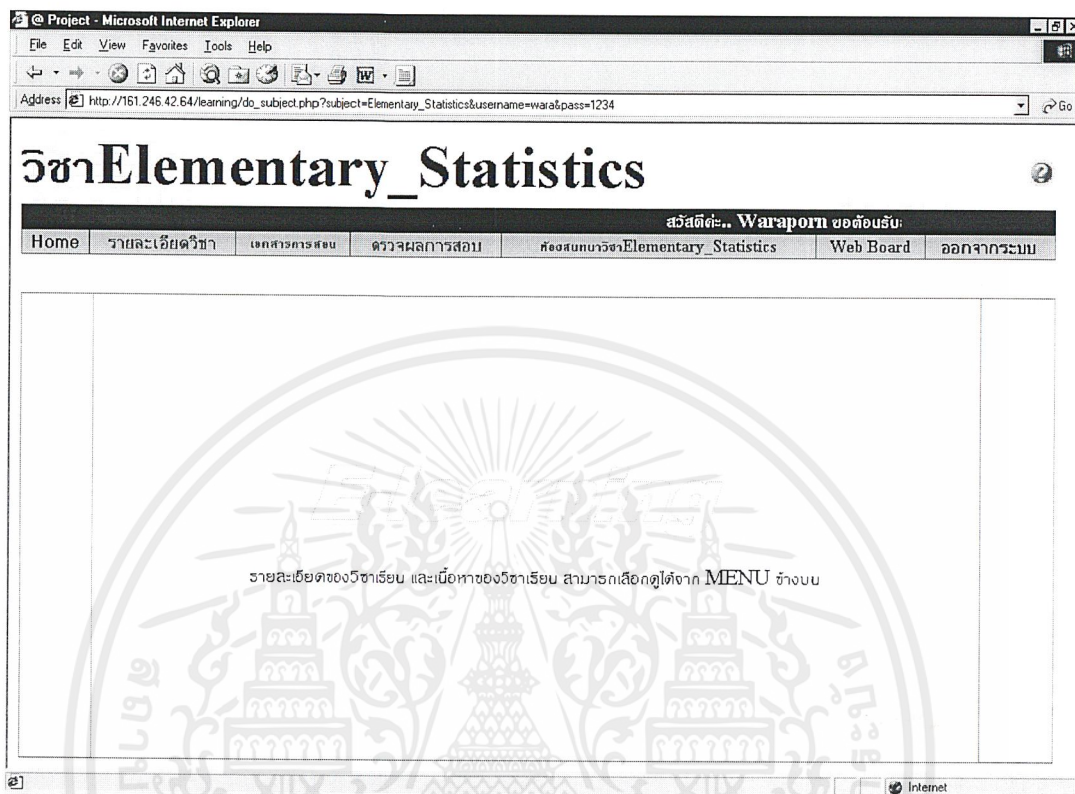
@ Project - Microsoft Internet Explorer

File Edit View Favorites Tools Help

Address http://161.246.42.64/learning/do_subject.php?subject=Elementary_Statistics&username=wara&pass=1234

Go

วิชาElementary_Statistics

สวัสดีค่ะ.. Waraporn ยอต้อนรับ

Home | รายละเอียดวิชา | เอกสารการสอน | ตรวจผลการสอบ | ห้องสนทนาวิชาElementary_Statistics | Web Board | ออกจากระบบ

รายละเอียดของวิชาเรียน และเนื้อหาของวิชาเรียน สามารถเลือกดูได้จาก MENU ข้างบน

Internet